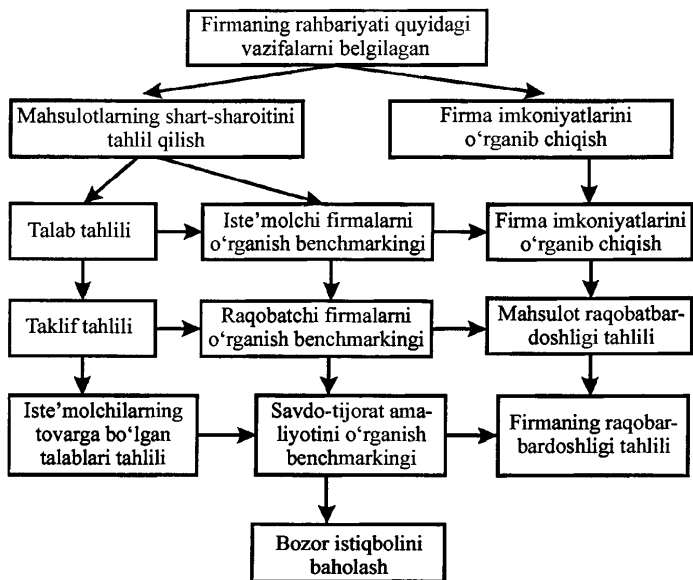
Firmaning rahbariyati quyidagi vazifalarni belgilagan

Mahsulotlarning shart-sharoitini tahlil qilish

Firma imkoniyatlarini o‘rganib chiqish

Talab tahlili

Iste'molchi firmalarni o‘rganish benchmarkingi

Firma imkoniyatlarini o‘rganib chiqish

Taklif tahlili

Raqobatchi firmalarni o‘rganish benchmarkingi

Mahsulot raqobatbardoshligi tahlili

Iste'molchilarning tovarga bo‘lgan talablari tahlili

Savdo-tijorat amaliyotini o‘rganish benchmarkingi

Firmaning raqobarbardoshligi tahlili

Bozor istiqbolini baholash